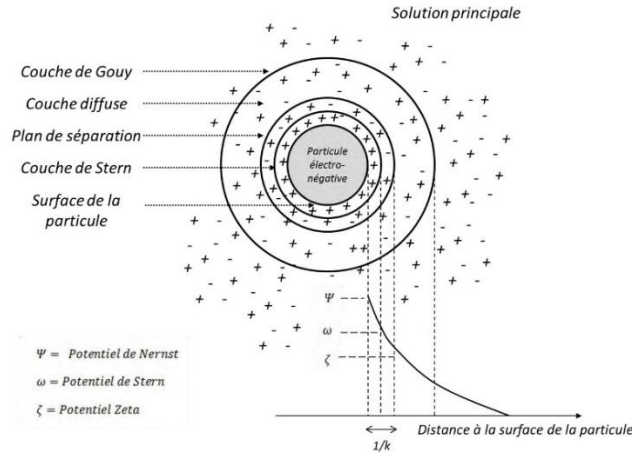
Solution principale

Couche de Gouy

Couche diffuse

Plan de séparation

Couche de Stern

Surface de la particule

Particule électro-négative

$\Psi$

$\omega$

$\zeta$

$\Psi =$ Potentiel de Nernst

$\omega =$ Potentiel de Stern

$\zeta =$ Potentiel Zeta

$1/k$

Distance à la surface de la particule